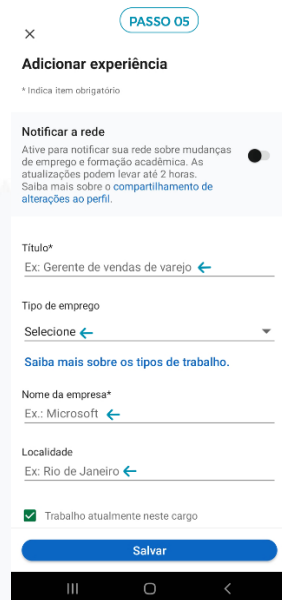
PASSO 05

×

Adicionar experiência

* Indica item obrigatório

Notificar a rede

Ative para notificar sua rede sobre mudanças de emprego e formação acadêmica. As atualizações podem levar até 2 horas. Saiba mais sobre o compartilhamento de alterações ao perfil.

Título*

Ex: Gerente de vendas de varejo

Tipo de emprego

Selecione

Saiba mais sobre os tipos de trabalho.

Nome da empresa*

Ex.: Microsoft

Localidade

Ex: Rio de Janeiro

Trabalho atualmente neste cargo

Salvar